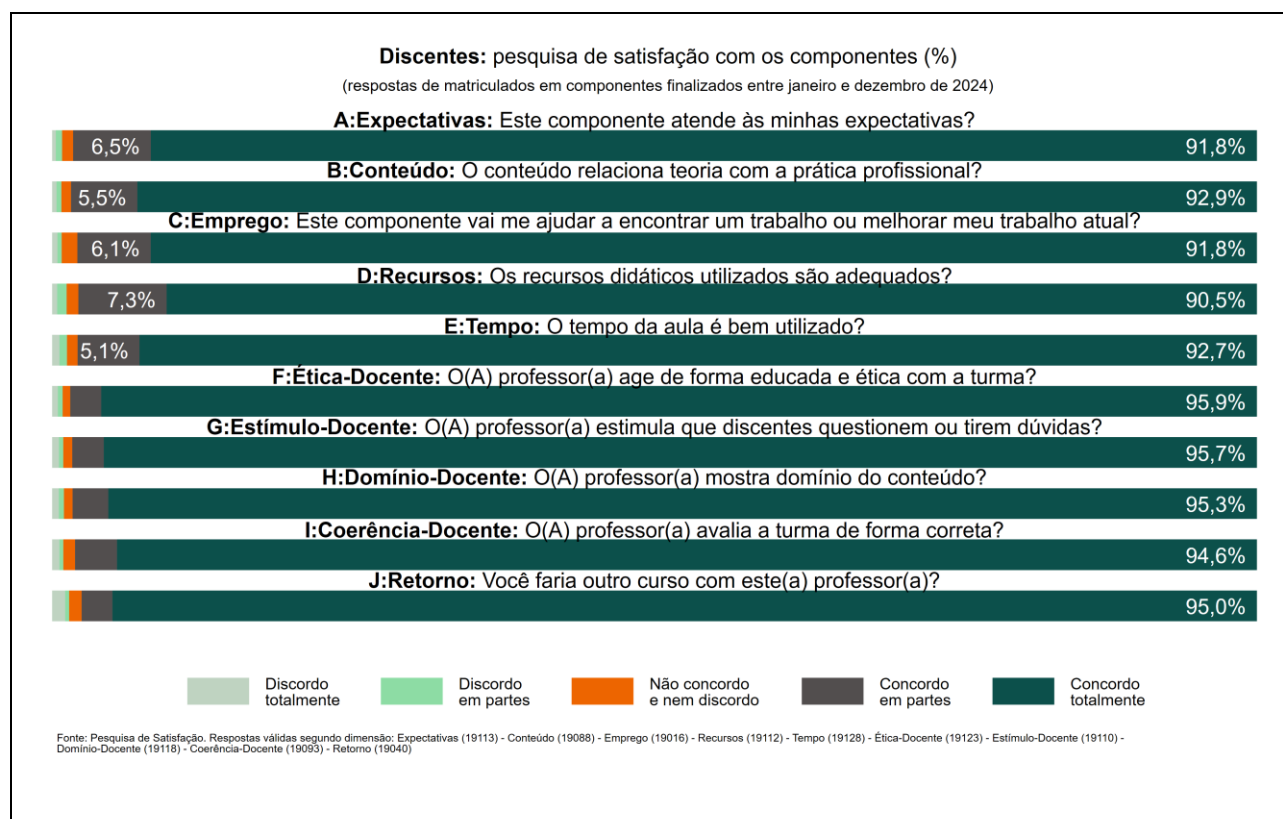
**Discentes:** pesquisa de satisfação com os componentes (%)
(respostas de matriculados em componentes finalizados entre janeiro e dezembro de 2024)

**A:Expectativas:** Este componente atende às minhas expectativas?
6,5% 91,8%

**B:Conteúdo:** O conteúdo relaciona teoria com a prática profissional?
5,5% 92,9%

**C:Emprego:** Este componente vai me ajudar a encontrar um trabalho ou melhorar meu trabalho atual?
6,1% 91,8%

**D:Recursos:** Os recursos didáticos utilizados são adequados?
7,3% 90,5%

**E:Tempo:** O tempo da aula é bem utilizado?
5,1% 92,7%

**F:Ética-Docente:** O(A) professor(a) age de forma educada e ética com a turma?
95,9%

**G:Estímulo-Docente:** O(A) professor(a) estimula que discentes questionem ou tirem dúvidas?
95,7%

**H:Domínio-Docente:** O(A) professor(a) mostra domínio do conteúdo?
95,3%

**I:Coerência-Docente:** O(A) professor(a) avalia a turma de forma correta?
94,6%

**J:Retorno:** Você faria outro curso com este(a) professor(a)?
95,0%

Discordo totalmente
Discordo em partes
Não concordo e nem discordo
Concordo em partes
Concordo totalmente

Fonte: Pesquisa de Satisfação. Respostas válidas segundo dimensão: Expectativas (19113) - Conteúdo (19088) - Emprego (19016) - Recursos (19112) - Tempo (19128) - Ética-Docente (19123) - Estímulo-Docente (19110) - Domínio-Docente (19118) - Coerência-Docente (19093) - Retorno (19040)